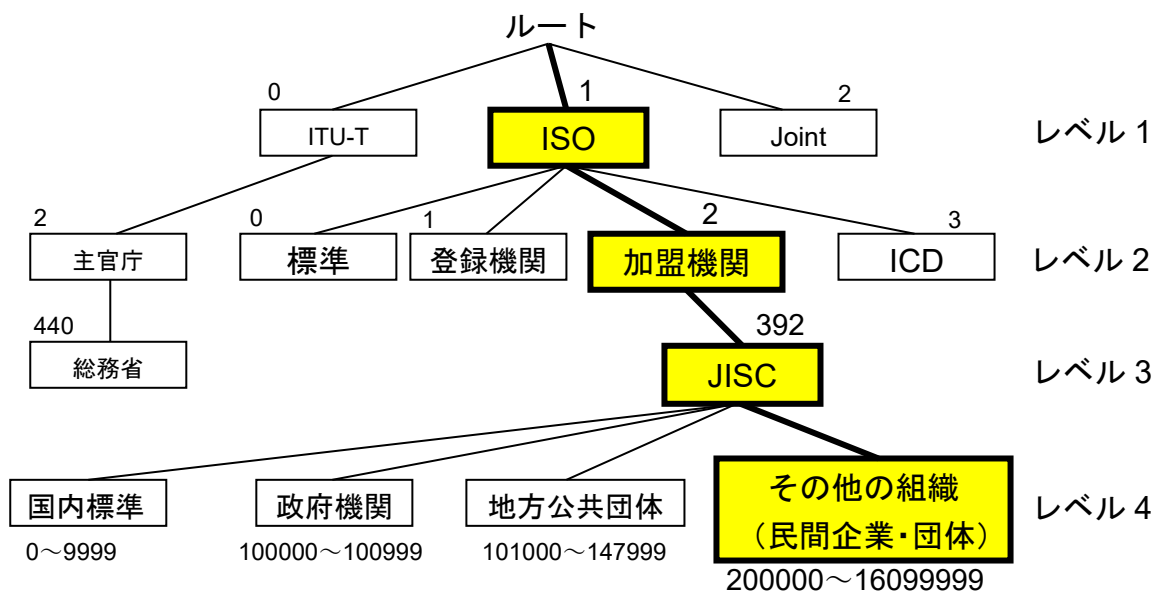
ルート

0
ITU-T

1
ISO

2
Joint

レベル 1

2
主官庁

440
総務省

0
標準

1
登録機関

2
加盟機関

3
ICD

レベル 2

392
JISC

レベル 3

国内標準
0～9999

政府機関
100000～100999

地方公共団体
101000～147999

その他の組織
（民間企業・団体）
200000～16099999

レベル 4